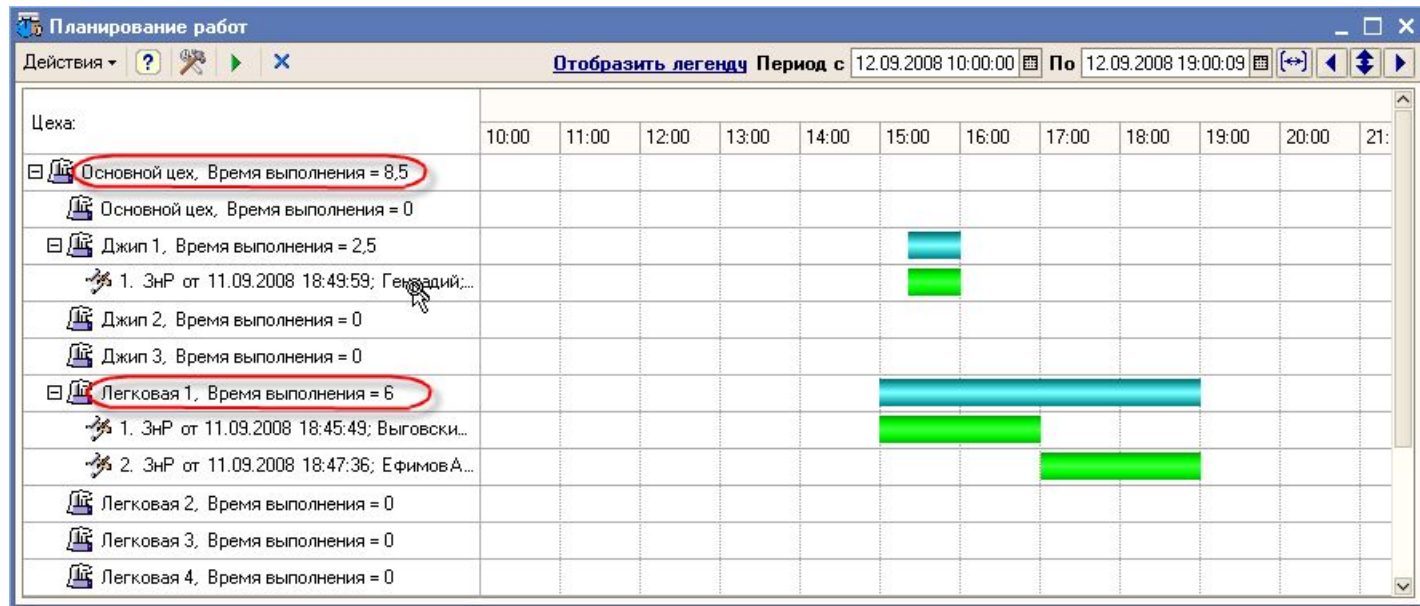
Планирование работ

Действия ▾ ? ▶ ✕

Отобразить легенду Период с 12.09.2008 10:00:00 По 12.09.2008 19:00:09

| Цеха: | 10:00 | 11:00 | 12:00 | 13:00 | 14:00 | 15:00 | 16:00 | 17:00 | 18:00 | 19:00 | 20:00 | 21: |
|---|---|---|---|---|---|---|---|---|---|---|---|---|
| Основной цех, Время выполнения = 8,5 | | | | | | | | | | | | |
| Основной цех, Время выполнения = 0 | | | | | | | | | | | | |
| Джип 1, Время выполнения = 2,5 | | | | | | | | | | | | |
| 1. ЗнР от 11.09.2008 18:49:59; Ген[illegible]дий;... | | | | | | | | | | | | |
| Джип 2, Время выполнения = 0 | | | | | | | | | | | | |
| Джип 3, Время выполнения = 0 | | | | | | | | | | | | |
| Легковая 1, Время выполнения = 6 | | | | | | | | | | | | |
| 1. ЗнР от 11.09.2008 18:45:49; Выговски... | | | | | | | | | | | | |
| 2. ЗнР от 11.09.2008 18:47:36; Ефимов А... | | | | | | | | | | | | |
| Легковая 2, Время выполнения = 0 | | | | | | | | | | | | |
| Легковая 3, Время выполнения = 0 | | | | | | | | | | | | |
| Легковая 4, Время выполнения = 0 | | | | | | | | | | | | |